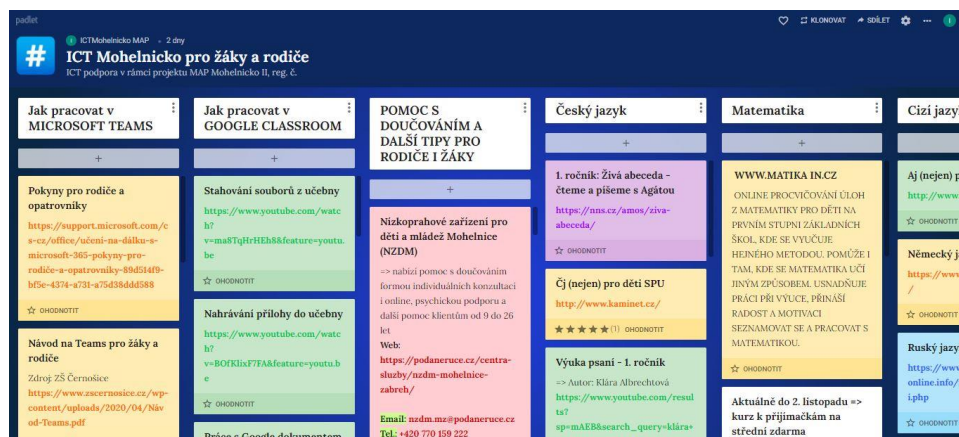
padlet

ICTMohelnicko MAP · 2 dny

ICT Mohelnicko pro žáky a rodiče

ICT podpora v rámci projektu MAP Mohelnicko II, reg. č.

KLONOVAT SDÍLET ...

Jak pracovat v MICROSOFT TEAMS

+

Pokyny pro rodiče a opatrovníky

https://support.microsoft.com/cs-cz/office/učení-na-dálku-s-microsoft-365-pokyny-pro-rodiče-a-opatrovníky-89d514f9-bf5e-4374-a731-a75d38ddd588

OHODNOTIT

Návod na Teams pro žáky a rodiče

Zdroj: ZŠ Černošice

https://www.zscernosice.cz/wp-content/uploads/2020/04/Návod-Teams.pdf

Jak pracovat v GOOGLE CLASSROOM

+

Stahování souborů z učebny

https://www.youtube.com/watch?v=ma8TqHrHEh8&feature=youtu.be

OHODNOTIT

Nahrávání přílohy do učebny

https://www.youtube.com/watch?v=BOfKlixF7FA&feature=youtu.be

OHODNOTIT

Práce s Google dokumentem

POMOC S DOUČOVÁNÍM A DALŠÍ TIPY PRO RODIČE I ŽÁKY

+

Nízkoprahové zařízení pro děti a mládež Mohelnice (NZDM)

=> nabízí pomoc s doučováním formou individuálních konzultací i online, psychickou podporu a další pomoc klientům od 9 do 26 let

Web:

https://podaneruce.cz/centra-sluzby/nzdm-mohelnice-zabreh/

Email: nzdm.mz@podaneruce.cz

Tel.: +420 770 159 222

Český jazyk

+

1. ročník: Živá abeceda - čteme a píšeme s Agátou

https://nns.cz/amos/ziva-abeceda/

OHODNOTIT

Čj (nejen) pro děti SPU

http://www.kaminet.cz/

★★★★★ (1) OHODNOTIT

Výuka psaní - 1. ročník

=> Autor: Klára Albrechtová

https://www.youtube.com/results?sp=mAEB&search_query=klára+

Matematika

+

WWW.MATIKA IN.CZ

ONLINE PROCVIČOVÁNÍ ÚLOH Z MATEMATIKY PRO DĚTI NA PRVNÍM STUPNI ZÁKLADNÍCH ŠKOL, KDE SE VYUČUJE HEJNÉHO METODOU. POMŮŽE I TAM, KDE SE MATEMATIKA UČÍ JINÝM ZPŮSOBEM. USNADŇUJE PRÁCI PŘI VÝUCE, PŘINÁŠÍ RADOST A MOTIVACI SEZNAMOVAT SE A PRACOVAT S MATEMATIKOU.

OHODNOTIT

Aktuálně do 2. listopadu => kurz k přijímačkám na střední zdarma

Cizí jazy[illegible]

+

Aj (nejen) p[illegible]

http://www.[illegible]

OHODNOTIT

Německý j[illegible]

https://www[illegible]

/

OHODNOTIT

Ruský jazy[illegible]

online.info/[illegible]

i.php

OHODNOTIT